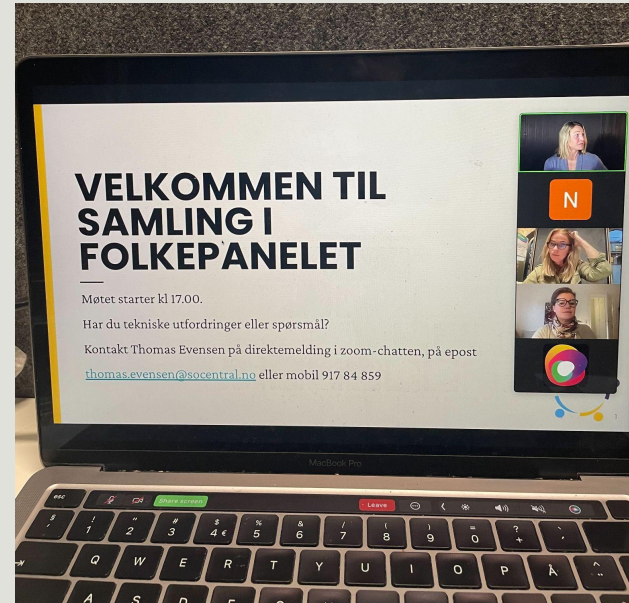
VELKOMMEN TIL SAMLING I FOLKEPANELET

Møtet starter kl 17.00.

Har du tekniske utfordringer eller spørsmål?

Kontakt Thomas Evensen på direktemelding i zoom-chatten, på epost thomas.evensen@socentral.no eller mobil 917 84 859

N

MacBook Pro

Share screen

Leave